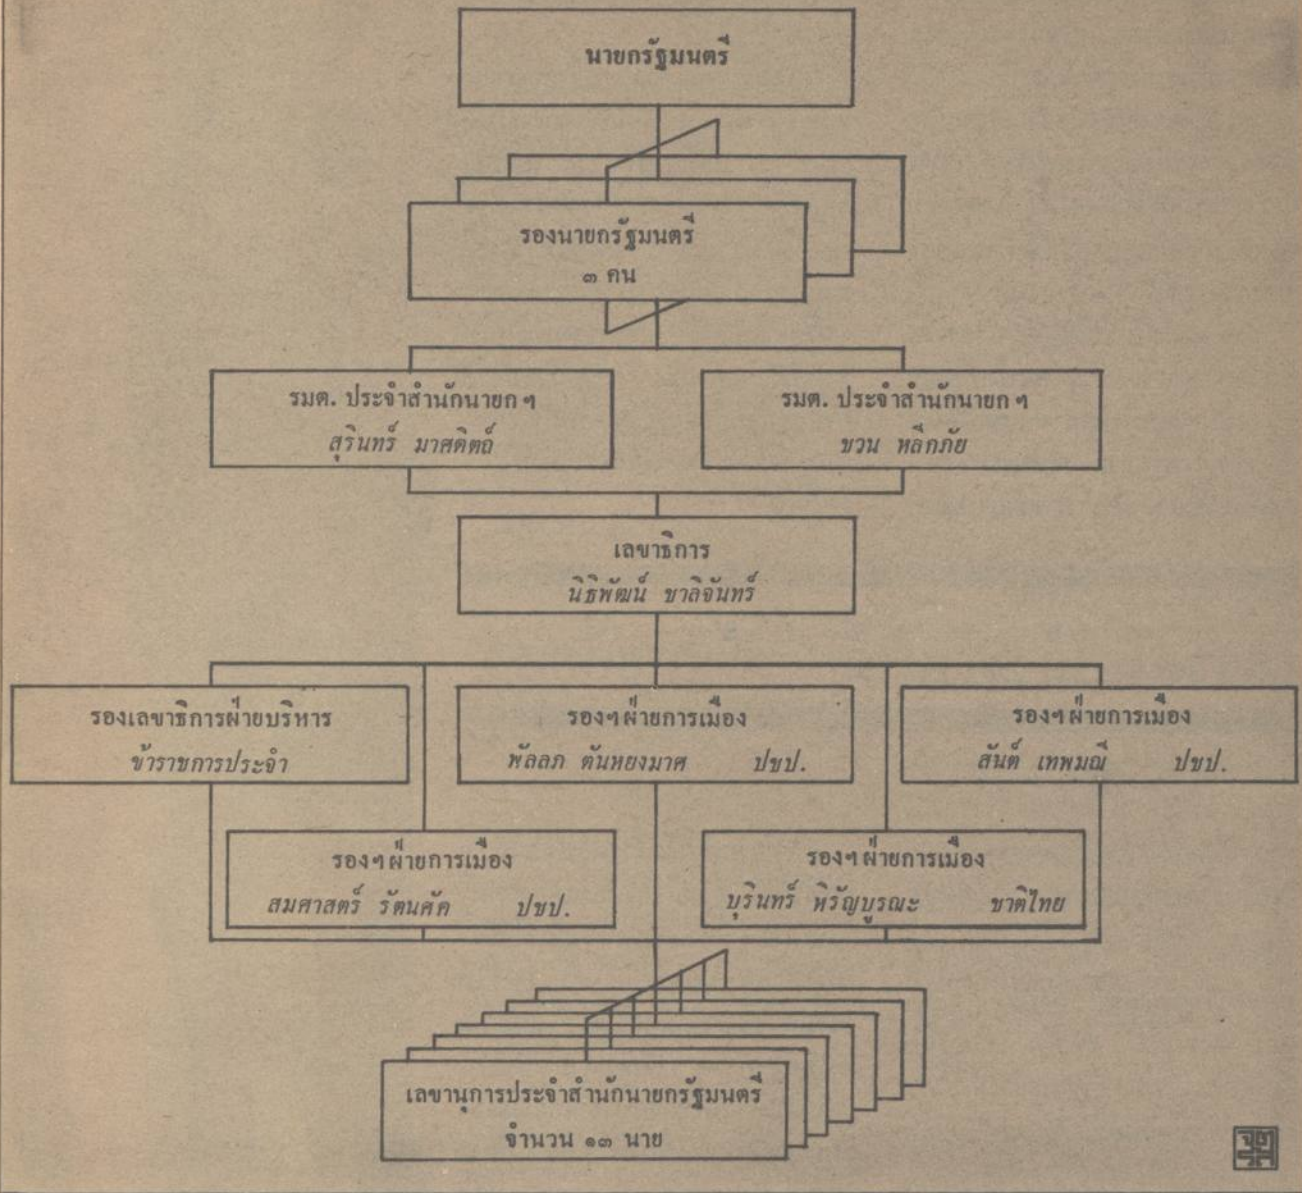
นายกรัฐมนตรี

รองนายกรัฐมนตรี
๓ คน

รมต. ประจำสำนักนายกฯ
สุรินทร์ มาศดิตถ์

รมต. ประจำสำนักนายกฯ
ขวน หลีกภัย

เลขาธิการ
นิธิพัฒน์ ชาลีจันทร์

รองเลขาธิการฝ่ายบริหาร
ข้าราชการประจำ

รองฯ ฝ่ายการเมือง
พัลลภ ตันหยงมาศ ปชป.

รองฯ ฝ่ายการเมือง
สันต์ เทพมณี ปชป.

รองฯ ฝ่ายการเมือง
สมศาสตร์ รัตนศัค ปชป.

รองฯ ฝ่ายการเมือง
บุรินทร์ หิรัญบูรณะ ชาติไทย

เลขานุการประจำสำนักนายกรัฐมนตรี
จำนวน ๑๓ นาย